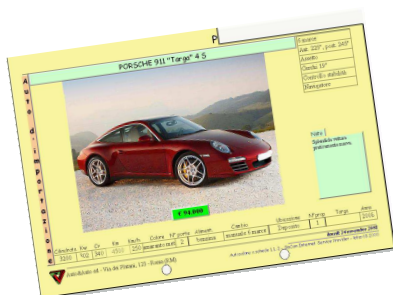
P

PORSCHE 911 "Targa" 4 S

A u t o d i I m p o r t a z i o n e

Fanaleri
Ant. 225° post. 295°
Assetto
Cerchi 19"
Controllo stabilità
Navigatore

Note
Splendida vettura praticamente nuova

€ 94.000

| Cilindrata | Kw | Cv | Km | Esch. | Colore | N° porte | Alimentaz. | Cambio | Ubicazione | N°propr. | Targa | Anno |
|---|---|---|---|---|---|---|---|---|---|---|---|---|
| 3800 | 261 | 355 | 4500 | 250 | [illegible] | 2 | benzina | manuale 6 marce | Deposito | 1 | | 2008 |

Autosalone ad - Via dei Platani, 125 - Roma (RM)

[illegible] 2008